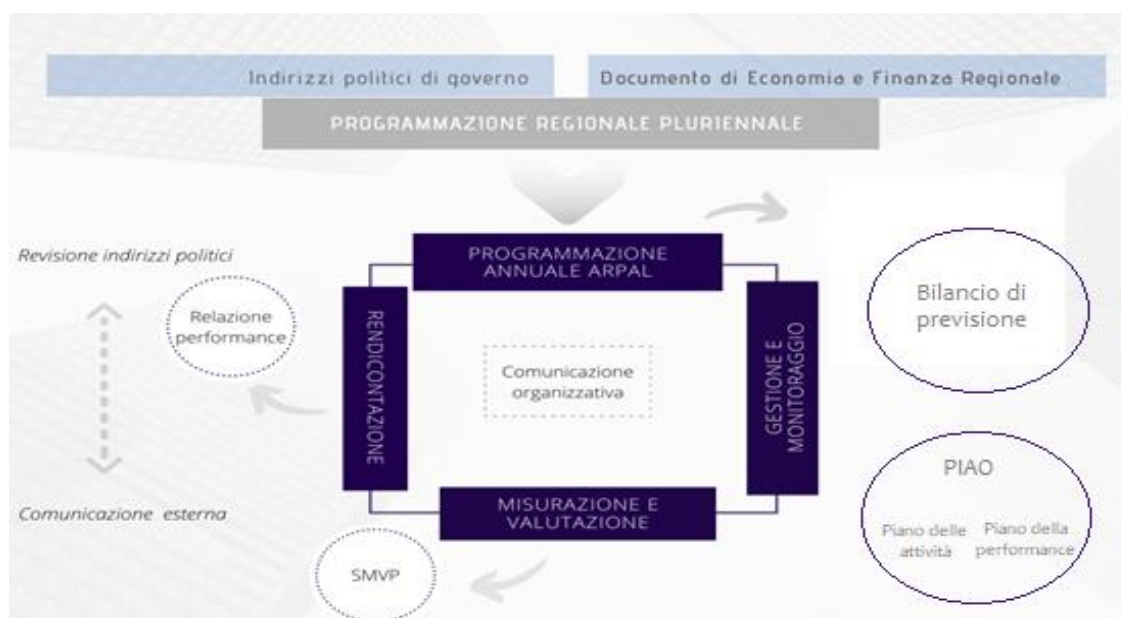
Indirizzi politici di governo

Documento di Economia e Finanza Regionale

PROGRAMMAZIONE REGIONALE PLURIENNALE

Revisione indirizzi politici

PROGRAMMAZIONE ANNUALE ARPAL

Bilancio di previsione

Relazione performance

RENDICONTAZIONE

Comunicazione organizzativa

GESTIONE E MONITORAGGIO

PIAO

Comunicazione esterna

MISURAZIONE E VALUTAZIONE

Piano delle attività

Piano della performance

SMVP